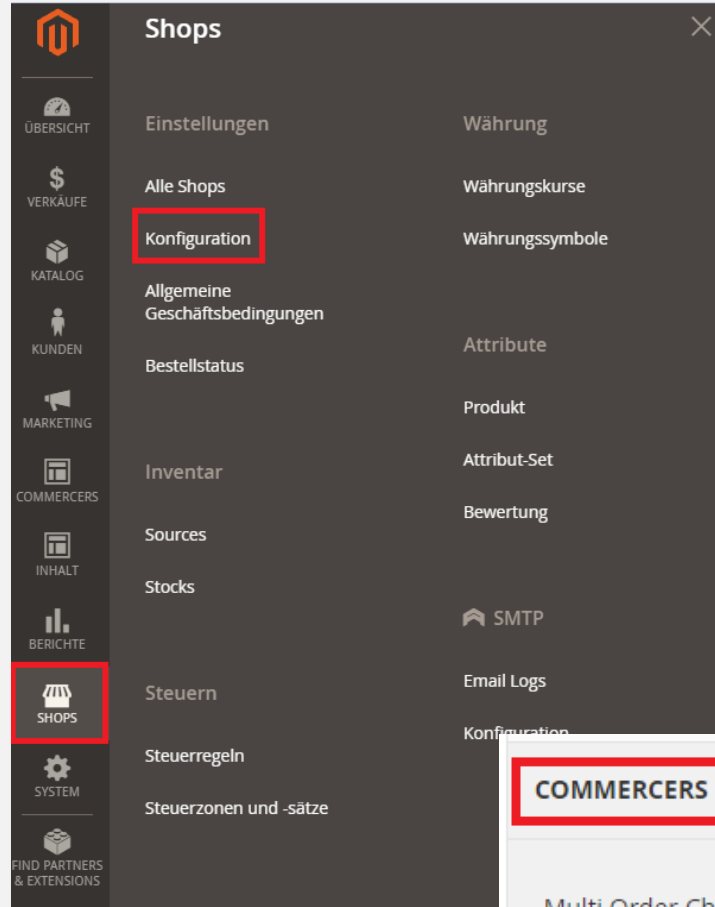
ÜBERSICHT
VERKÄUFE
KATALOG
KUNDEN
MARKETING
COMMERCERS
INHALT
BERICHTE
SHOPS
SYSTEM
FIND PARTNERS & EXTENSIONS

Shops

Einstellungen

Alle Shops

Konfiguration

Allgemeine Geschäftsbedingungen

Bestellstatus

Inventar

Sources

Stocks

Steuern

Steuerregeln

Steuerzonen und -sätze

Währung

Währungskurse

Währungssymbole

Attribute

Produkt

Attribut-Set

Bewertung

SMTP

Email Logs

Konfiguration

COMMERCERS

Multi Order Ch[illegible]